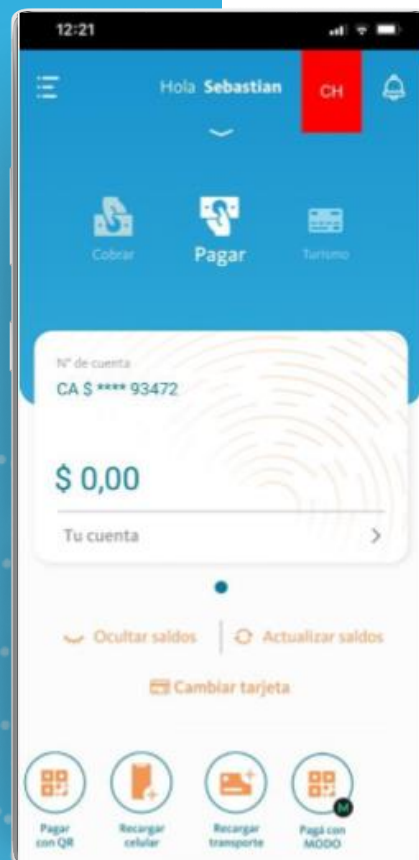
12:21

Hola Sebastian CH

Cobrar
Pagar
Turismo

N° de cuenta
CA $ **** 93472

$ 0,00

Tu cuenta

Ocultar saldos
Actualizar saldos

Cambiar tarjeta

Pagar con QR
Recargar celular
Recargar transporte
Pagá con MODO